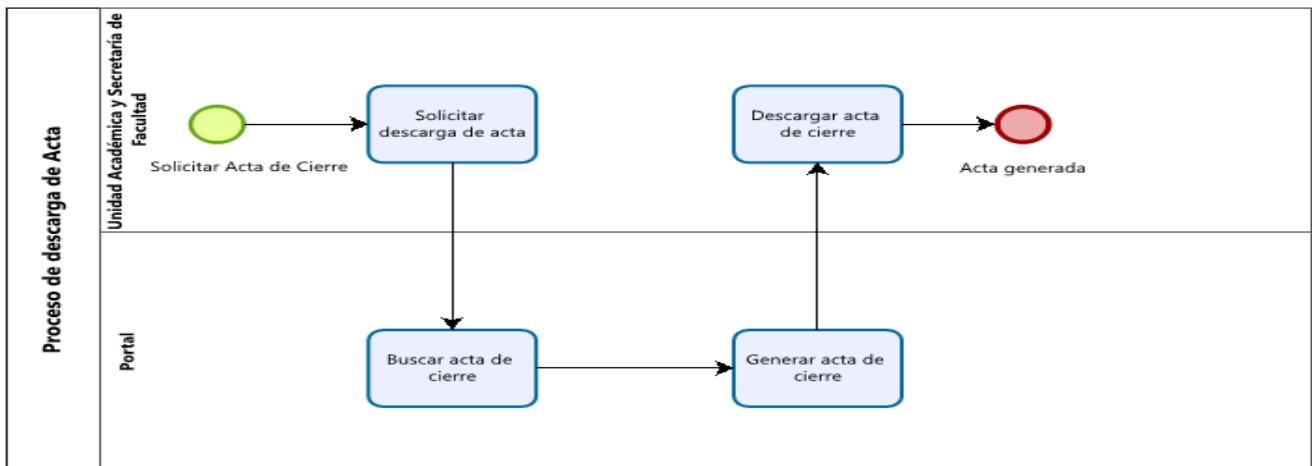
Proceso de descarga de Acta

Unidad Académica y Secretaría de Facultad

Solicitar Acta de Cierre

Solicitar descarga de acta

Descargar acta de cierre

Acta generada

Portal

Buscar acta de cierre

Generar acta de cierre